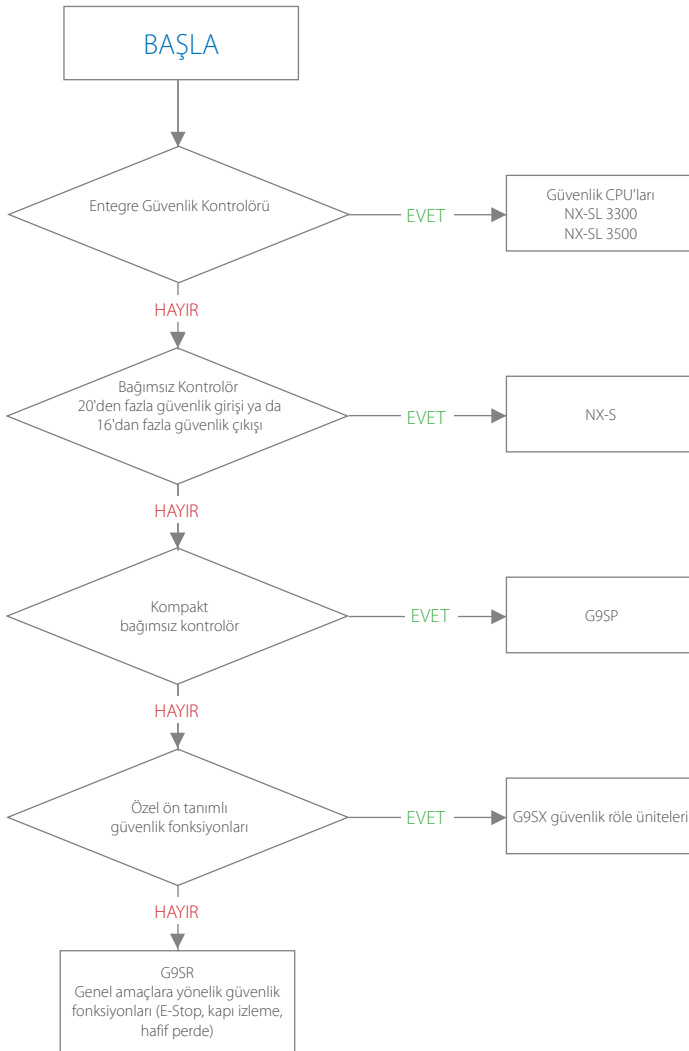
BAŞLA

Entegre Güvenlik Kontrolörü

EVET

Güvenlik CPU'ları
NX-SL 3300
NX-SL 3500

HAYIR

Bağımsız Kontrolör
20'den fazla güvenlik girişi ya da
16'dan fazla güvenlik çıkışı

EVET

NX-S

HAYIR

Kompakt
bağımsız kontrolör

EVET

G9SP

HAYIR

Özel ön tanımlı
güvenlik fonksiyonları

EVET

G9SX güvenlik röle üniteleri

HAYIR

G9SR
Genel amaçlara yönelik güvenlik fonksiyonları (E-Stop, kapı izleme, hafif perde)